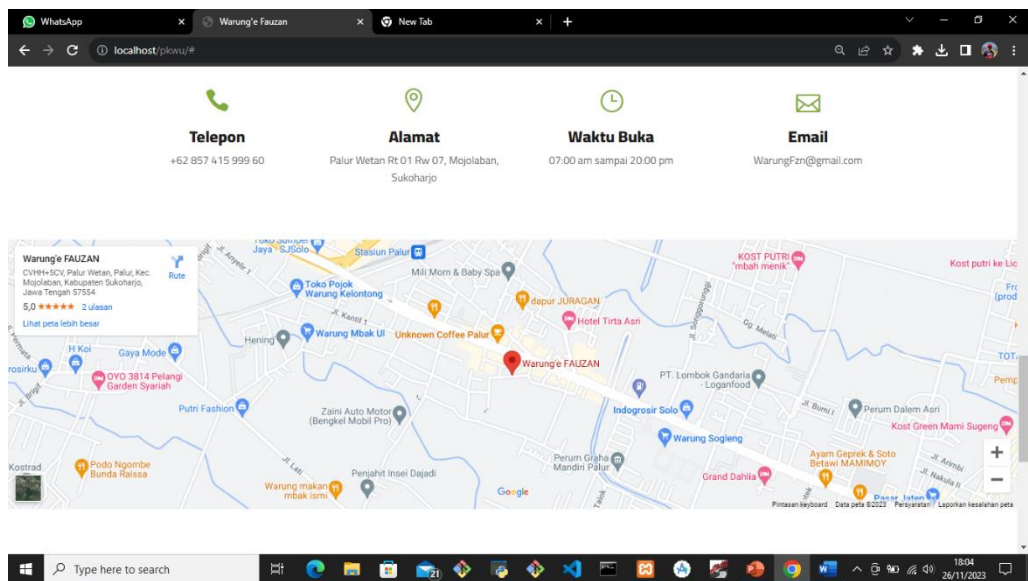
WhatsApp
Warung'e Fauzan
New Tab
localhost/pkwu/#

Telepon
+62 857 415 999 60

Alamat
Palur Wetan Rt 01 Rw 07, Mojolaban, Sukoharjo

Waktu Buka
07:00 am sampai 20:00 pm

Email
WarungFzn@gmail.com

Warung'e FAUZAN
CVHH+5CV, Palur Wetan, Palur, Kec. Mojolaban, Kabupaten Sukoharjo, Jawa Tengah 57554
Rute
5,0 ★★★★★ 2 ulasan
Lihat peta lebih besar

Stasiun Palur
Mili Mom & Baby Spa
KOST PUTRI "mbah menik"
Kost putri ke Lic
Toko Pojok Warung Kelontong
dapur JURAGAN
Hotel Tirta Asri
Jl. Kantil 1
Warung Mbak Ul
Unknown Coffee Palur
Hening
H Koi
Gaya Mode
rosirku
OYO 3814 Pelangi Garden Syariah
Warung'e FAUZAN
PT. Lombok Gandaria - Loganfood
Putri Fashion
Zaini Auto Motor (Bengkel Mobil Pro)
Indogrosir Solo
Jl. Bumi I
Perum Dalem Asri
Kost Green Mami Sugeng
Warung Sogleng
Kostrad
Podo Ngombe Bunda Raissa
Penjahit Insei Dajadi
Perum Graha Mandiri Palur
Ayam Geprek & Soto Betawi MAMIMOY
Grand Dahlia
Warung makan mbak ismi
Google
Pintasan keyboard Data peta ©2023 Persyaratan Laporkan kesalahan peta
Pemp
TOT

Type here to search
18:04
26/11/2023